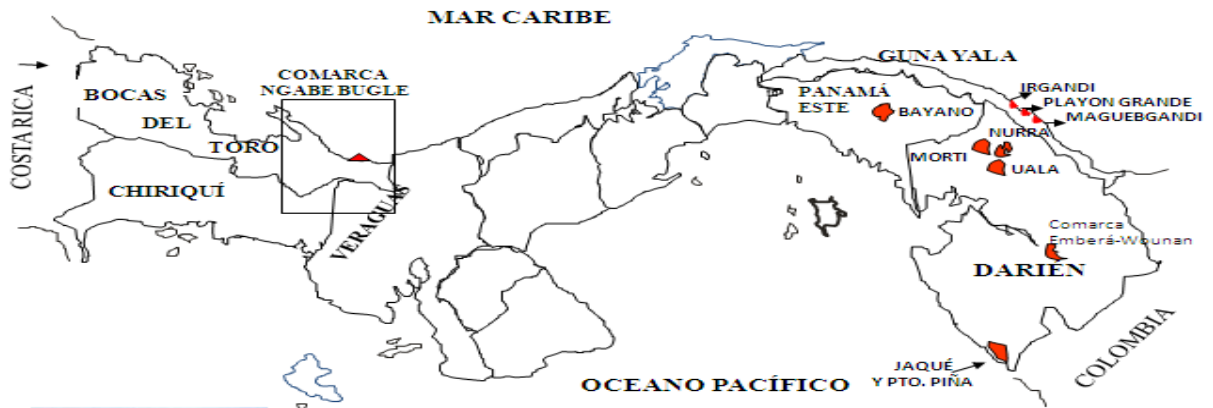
MAR CARIBE

COSTARICA

BOCAS

DEL

TORO

CHIRIQUÍ

COMARCA
NGABE BUGLE

VERAGUAS

GUNA YALA

PANAMÁ
ESTE

BAYANO

IRGANDI

PLAYON GRANDE

MAGUEBGANDI

NURRA

MORTI

UALA

Comarca
Emberá-Wounan

DARIEN

JAQUÉ
Y PTO. PIÑA

OCEANO PACÍFICO

COLOMBIA